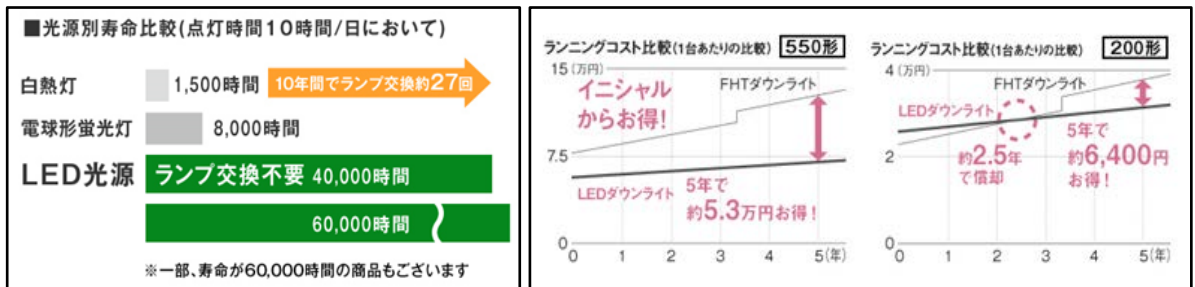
■光源別寿命比較(点灯時間10時間/日において)

白熱灯 1,500時間 10年間でランプ交換約27回

電球形蛍光灯 8,000時間

LED光源 ランプ交換不要 40,000時間

60,000時間

※一部、寿命が60,000時間の商品もございます

ランニングコスト比較(1台あたりの比較) 550形

15 (万円)

イニシャルからお得!

FHTダウンライト

7.5

LEDダウンライト

5年で約5.3万円お得!

0 0 1 2 3 4 5(年)

ランニングコスト比較(1台あたりの比較) 200形

4 (万円)

FHTダウンライト

LEDダウンライト

5年で約6,400円お得!

2

約2.5年で償却

0 0 1 2 3 4 5(年)